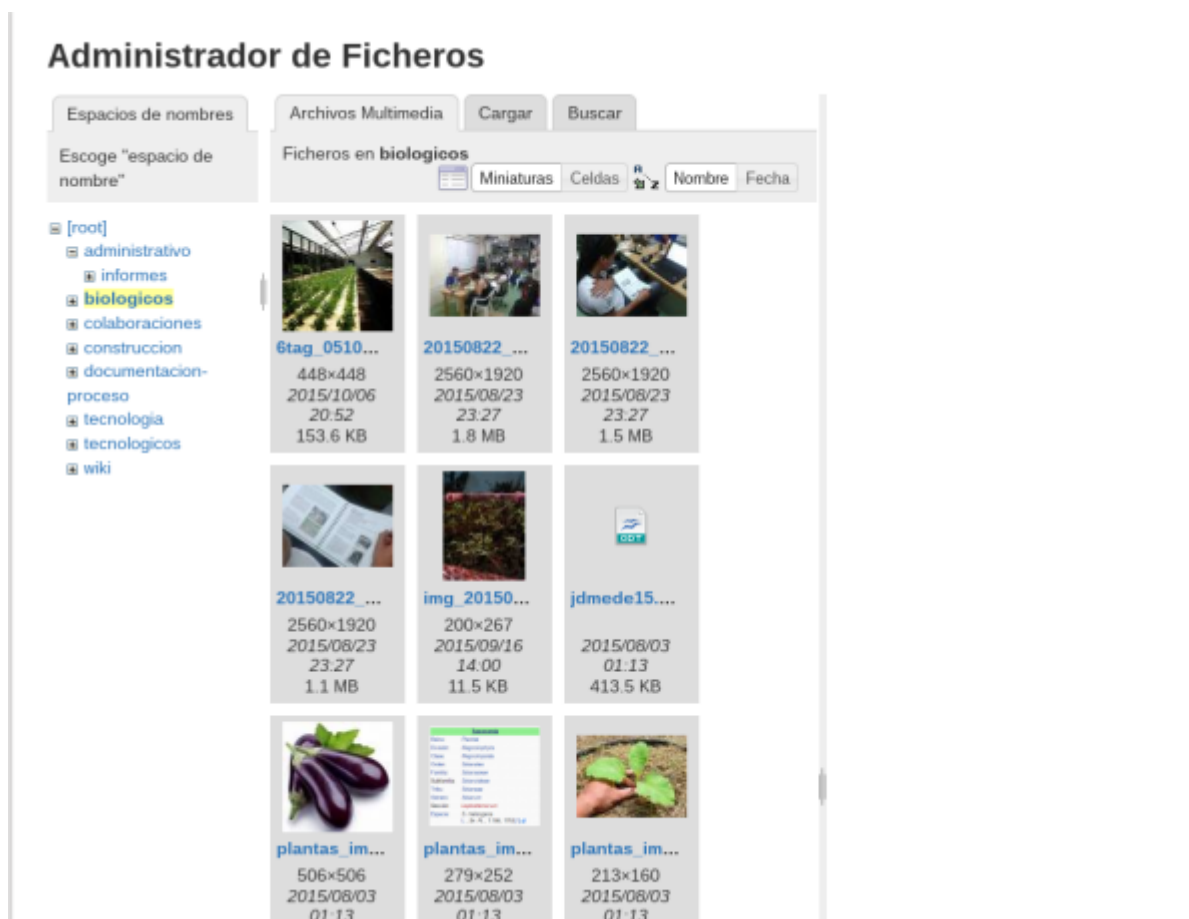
Administrador de Ficheros

Espacios de nombres

Escoge "espacio de nombre"

[root]
administrativo
informes
biologicos
colaboraciones
construccion
documentacion-proceso
tecnologia
tecnologicos
wiki

Archivos Multimedia | Cargar | Buscar

Ficheros en **biologicos**

Miniaturas | Celdas | Nombre | Fecha

6tag_0510...
448×448
2015/10/06 20:52
153.6 KB

20150822_...
2560×1920
2015/08/23 23:27
1.8 MB

20150822_...
2560×1920
2015/08/23 23:27
1.5 MB

20150822_...
2560×1920
2015/08/23 23:27
1.1 MB

img_20150...
200×267
2015/09/16 14:00
11.5 KB

jdmede15....
2015/08/03 01:13
413.5 KB

plantas_im...
506×506
2015/08/03 01:13

plantas_im...
279×252
2015/08/03 01:13

plantas_im...
213×160
2015/08/03 01:13